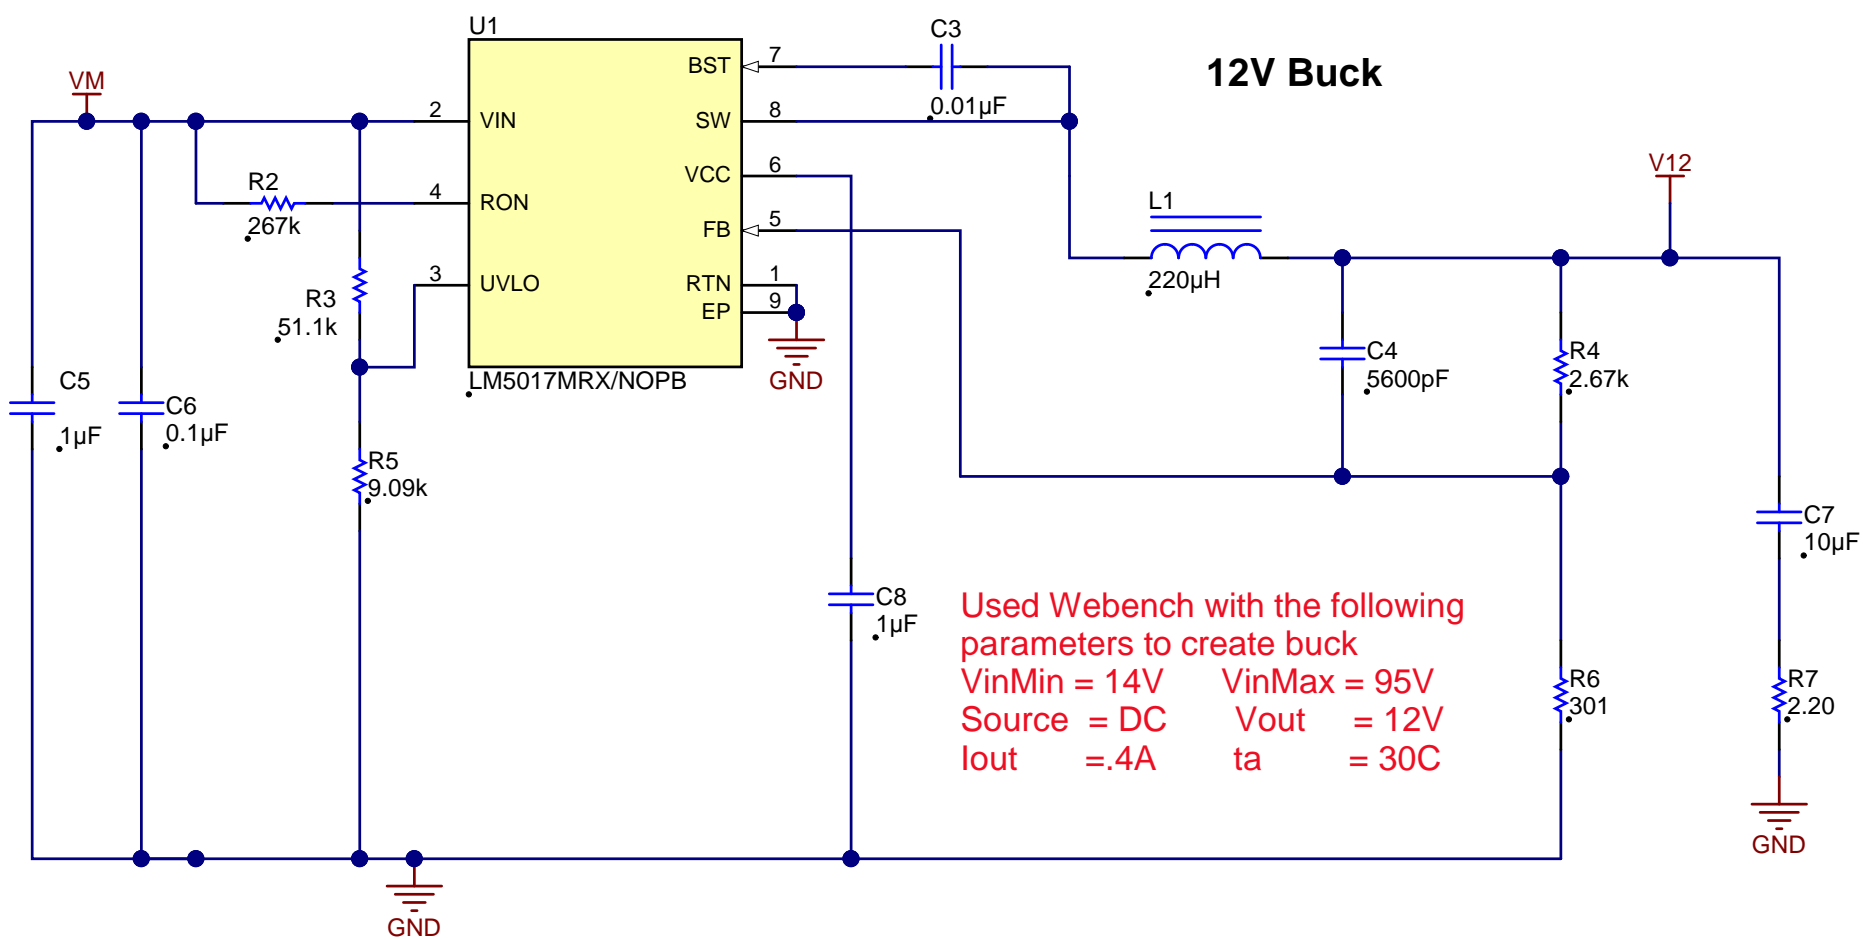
U1

12V Buck

VM

C3
0.01μF

BST 7
VIN 2
SW 8
VCC 6
R2
267k
RON 4
FB 5
R3
51.1k
UVLO 3
RTN 1
EP 9
LM5017MRX/NOPB
GND

L1
220μH

V12

C5
1μF
C6
0.1μF

C4
5600pF

R4
2.67k

R5
9.09k

C7
10μF

C8
1μF

Used Webench with the following parameters to create buck
VinMin = 14V VinMax = 95V
Source = DC Vout = 12V
Iout =.4A ta = 30C

R6
301

R7
2.20

GND

GND